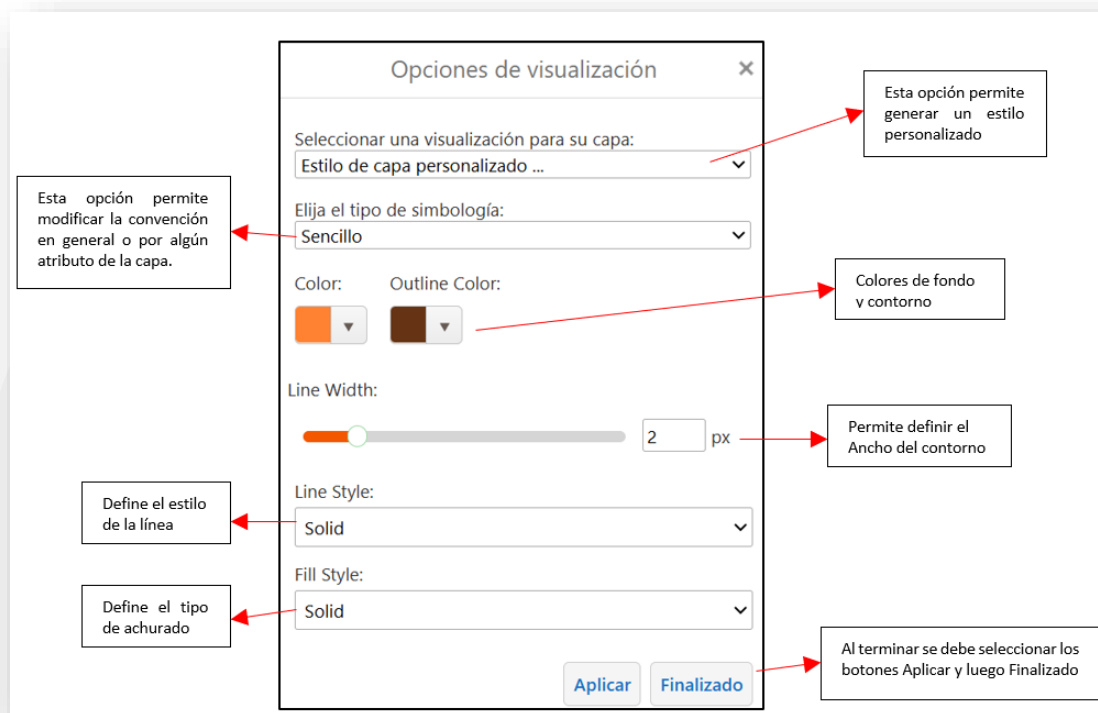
Opciones de visualización ×

Esta opción permite generar un estilo personalizado

Seleccionar una visualización para su capa:
Estilo de capa personalizado ...

Esta opción permite modificar la convención en general o por algún atributo de la capa.

Elija el tipo de simbología:
Sencillo

Color: Outline Color:

Colores de fondo y contorno

Line Width:

2 px

Permite definir el Ancho del contorno

Define el estilo de la línea

Line Style:
Solid

Define el tipo de achurado

Fill Style:
Solid

Al terminar se debe seleccionar los botones Aplicar y luego Finalizado

Aplicar Finalizado